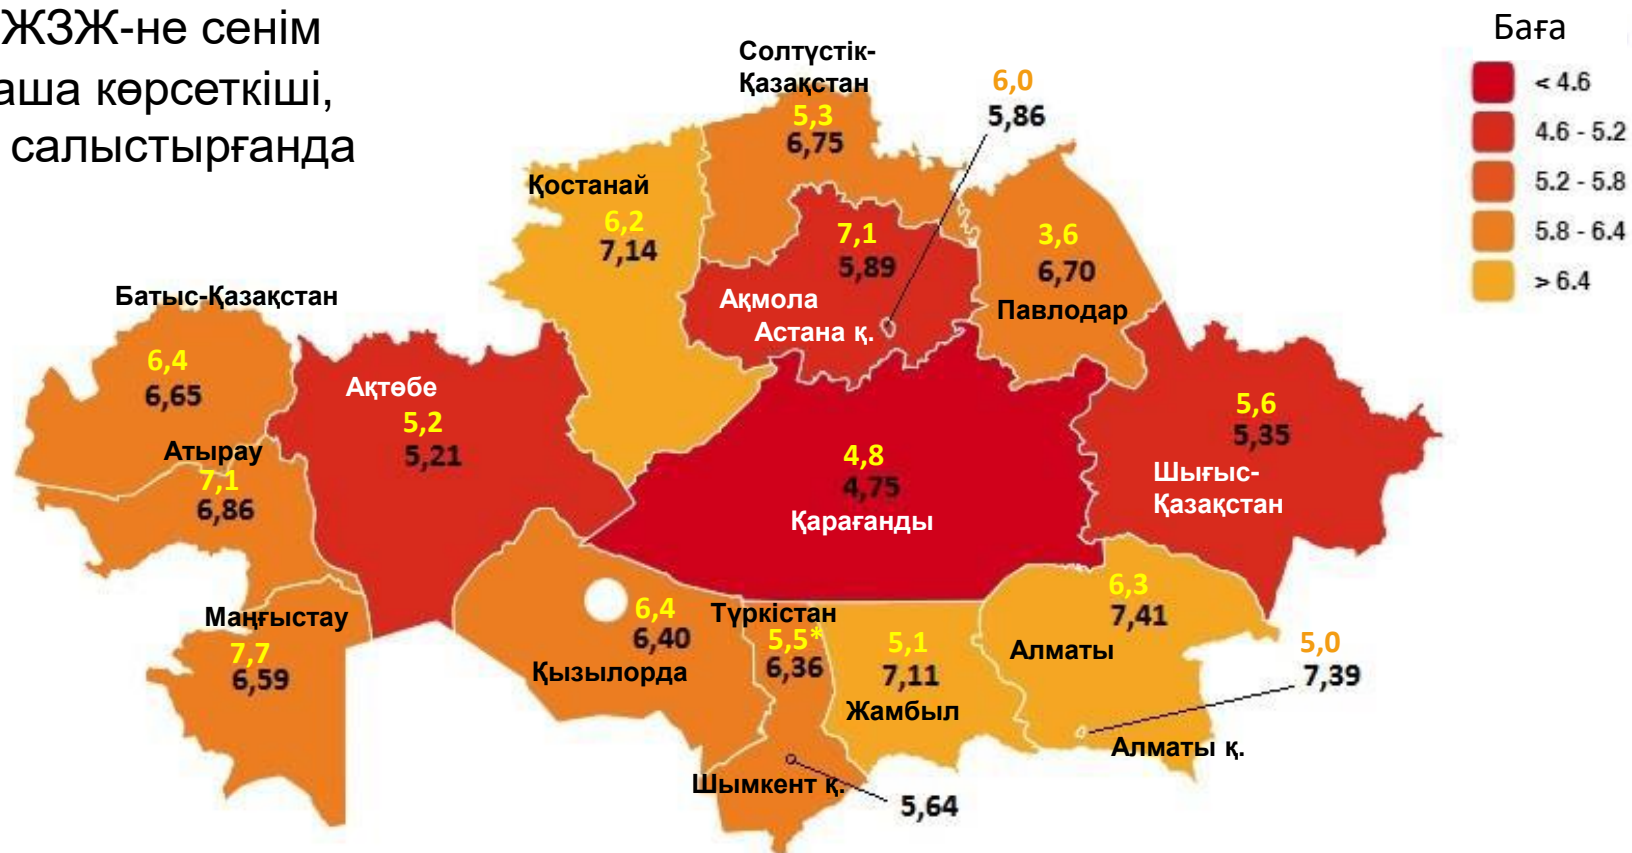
ЖЗЖ-не сенім
аша көрсеткіші,
салыстырғанда

Баға
< 4.6
4.6 - 5.2
5.2 - 5.8
5.8 - 6.4
> 6.4

Солтүстік-Қазақстан
5,3
6,75

6,0
5,86

Қостанай
6,2
7,14

7,1
5,89
Ақмола
Астана қ.

3,6
6,70
Павлодар

Батыс-Қазақстан
6,4
6,65

Атырау
7,1
6,86

Ақтөбе
5,2
5,21

4,8
4,75
Қарағанды

5,6
5,35
Шығыс-Қазақстан

Маңғыстау
7,7
6,59

6,4
6,40
Қызылорда

Түркістан
5,5*
6,36

5,1
7,11
Жамбыл

6,3
7,41
Алматы

5,0
7,39
Алматы қ.

Шымкент қ.
5,64